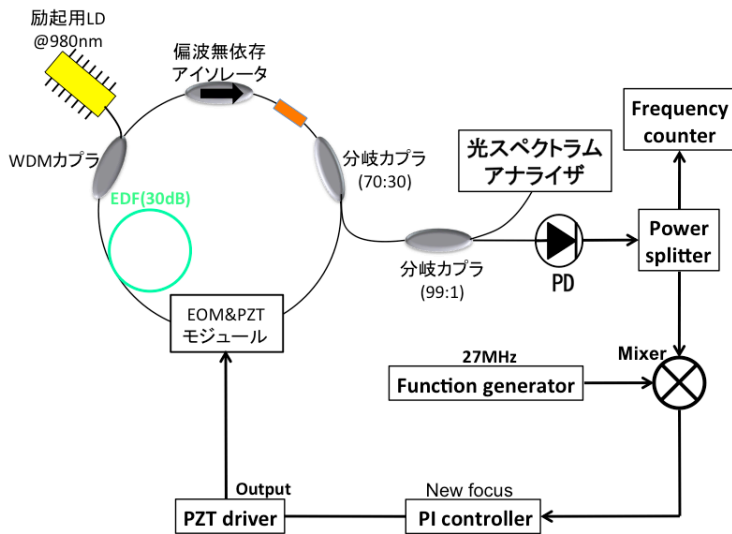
励起用LD
@980nm

偏波無依存
アイソレータ

Frequency counter

WDMカプラ

分岐カプラ
(70:30)

光スペクトラム
アナライザ

EDF(30dB)

PD

Power splitter

分岐カプラ
(99:1)

EOM&PZT
モジュール

27MHz

Mixer

Function generator

Output

New focus

PZT driver

PI controller